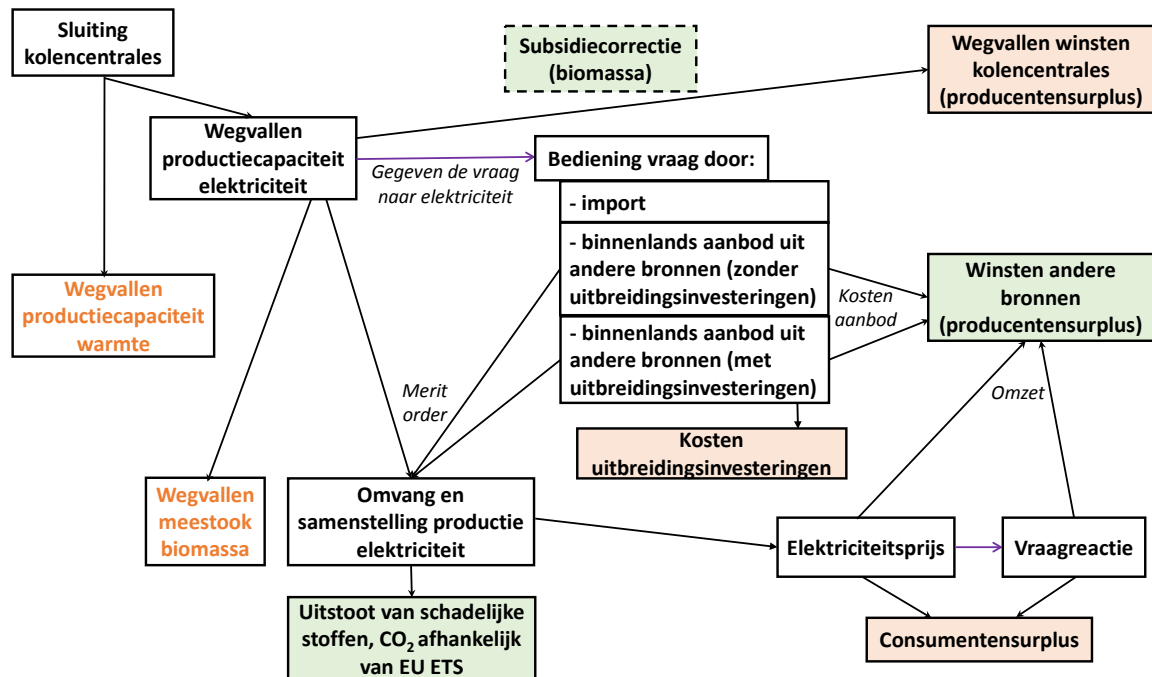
Sluiting kolencentrales

Subsidiecorrectie (biomassa)

Wegvallen winsten kolencentrales (producentensurplus)

Wegvallen productiecapaciteit elektriciteit

Gegeven de vraag naar elektriciteit

Bediening vraag door:

- import

- binnenlands aanbod uit andere bronnen (zonder uitbreidingsinvesteringen)

- binnenlands aanbod uit andere bronnen (met uitbreidingsinvesteringen)

Kosten aanbod

Winsten andere bronnen (producentensurplus)

Wegvallen productiecapaciteit warmte

Merit order

Omzet

Kosten uitbreidingsinvesteringen

Wegvallen meestook biomassa

Omvang en samenstelling productie elektriciteit

Elektriciteitsprijs

Vraagreactie

Uitstoot van schadelijke stoffen, $CO_2$ afhankelijk van EU ETS

Consumentensurplus